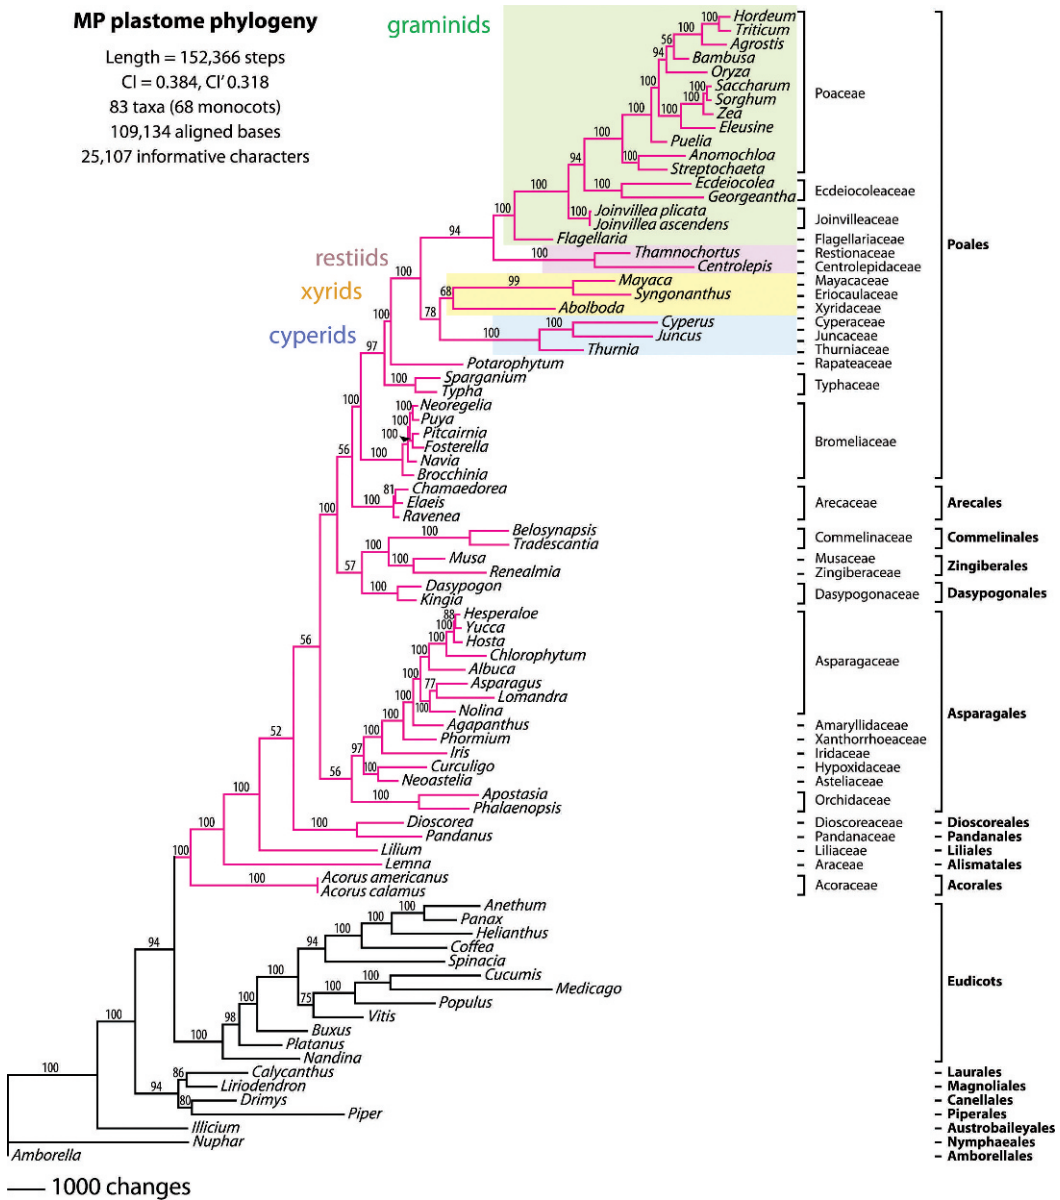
MP plastome phylogeny

Length = 152,366 steps
CI = 0.384, CI' 0.318
83 taxa (68 monocots)
109,134 aligned bases
25,107 informative characters

graminids
restiids
xyrids
cyperids

Hordeum
Triticum
Agrostis
Bambusa
Oryza
Saccharum
Sorghum
Zea
Eleusine
Puelia
Anomochloa
Streptochaeta
Ecdeiocolea
Georgeantha
Joinvillea plicata
Joinvillea ascendens
Flagellaria
Thamnochortus
Centrolepis
Mayaca
Syngonanthus
Abolboda
Cyperus
Juncus
Thurnia
Potarophytum
Sparganium
Typha
Neoregelia
Puya
Pitcairnia
Fosterella
Navia
Brocchinia
Chamaedorea
Elaeis
Ravenea
Belosynapsis
Tradescantia
Musa
Renealmia
Dasypogon
Kingia
Hesperaloe
Yucca
Hosta
Chlorophytum
Albuca
Asparagus
Lomandra
Nolina
Agapanthus
Phormium
Iris
Curculigo
Neoastelia
Apostasia
Phalaenopsis
Dioscorea
Pandanus
Lilium
Lemna
Acorus americanus
Acorus calamus
Anethum
Panax
Helianthus
Coffea
Spinacia
Cucumis
Medicago
Populus
Vitis
Buxus
Platanus
Nandina
Calycanthus
Liriodendron
Drimys
Piper
Illicium
Nuphar
Amborella

100 56 94 100 100 100 100 100 100 100 94 100 100 100 100 94 100 100 99 68 78 100 100 100 97 100 100 100 100 100 56 81 100 100 100 100 100 57 100 88 100 100 100 77 100 100 100 100 97 100 56 100 52 100 100 56 100 100 100 100 100 100 94 100 100 100 75 100 98 100 100 94 86 80 100

Poaceae
Ecdeiocoleaceae
Joinvilleaceae
Flagellariaceae
Restionaceae
Centrolepidaceae
Mayacaceae
Eriocaulaceae
Xyridaceae
Cyperaceae
Juncaceae
Thurniaceae
Rapateaceae
Typhaceae
Bromeliaceae
Arecaceae
Commelinaceae
Musaceae
Zingiberaceae
Dasypogonaceae
Asparagaceae
Amaryllidaceae
Xanthorrhoeaceae
Iridaceae
Hypoxidaceae
Asteliaceae
Orchidaceae
Dioscoreaceae
Pandanaceae
Liliaceae
Araceae
Acoraceae

Poales
Arecales
Commelinales
Zingiberales
Dasypogonales
Asparagales
Dioscoreales
Pandanales
Liliales
Alismatales
Acorales
Eudicots
Laurales
Magnoliales
Canellales
Piperales
Austrobaileyales
Nymphaeales
Amborellales

1000 changes